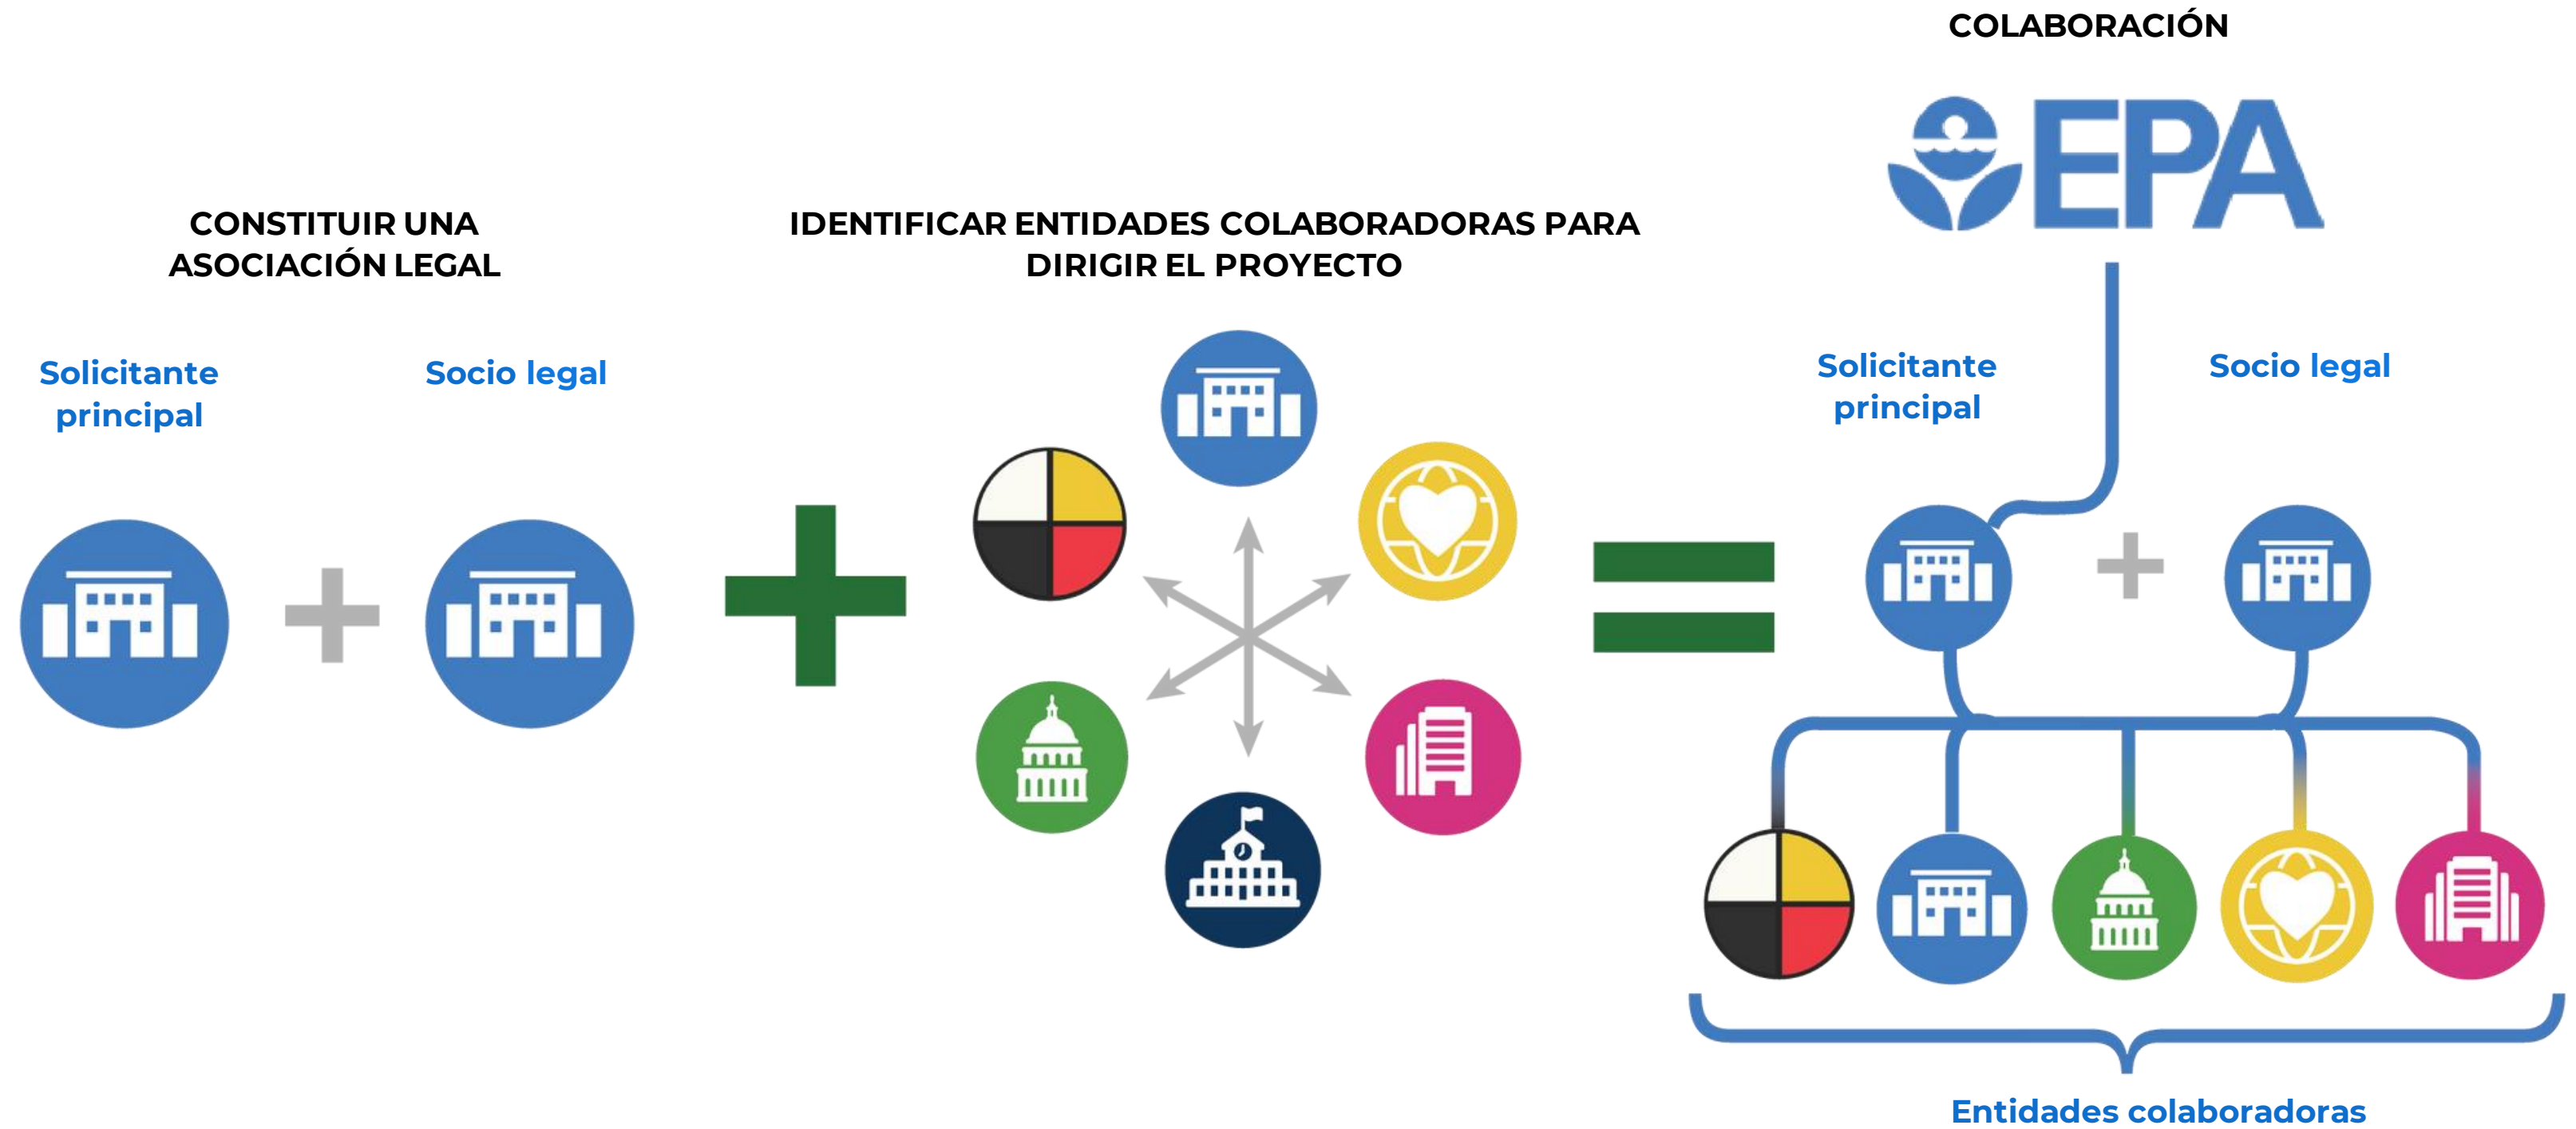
CONSTITUIR UNA ASOCIACIÓN LEGAL

Solicitante principal

Socio legal

IDENTIFICAR ENTIDADES COLABORADORAS PARA DIRIGIR EL PROYECTO

COLABORACIÓN

EPA

Solicitante principal

Socio legal

Entidades colaboradoras